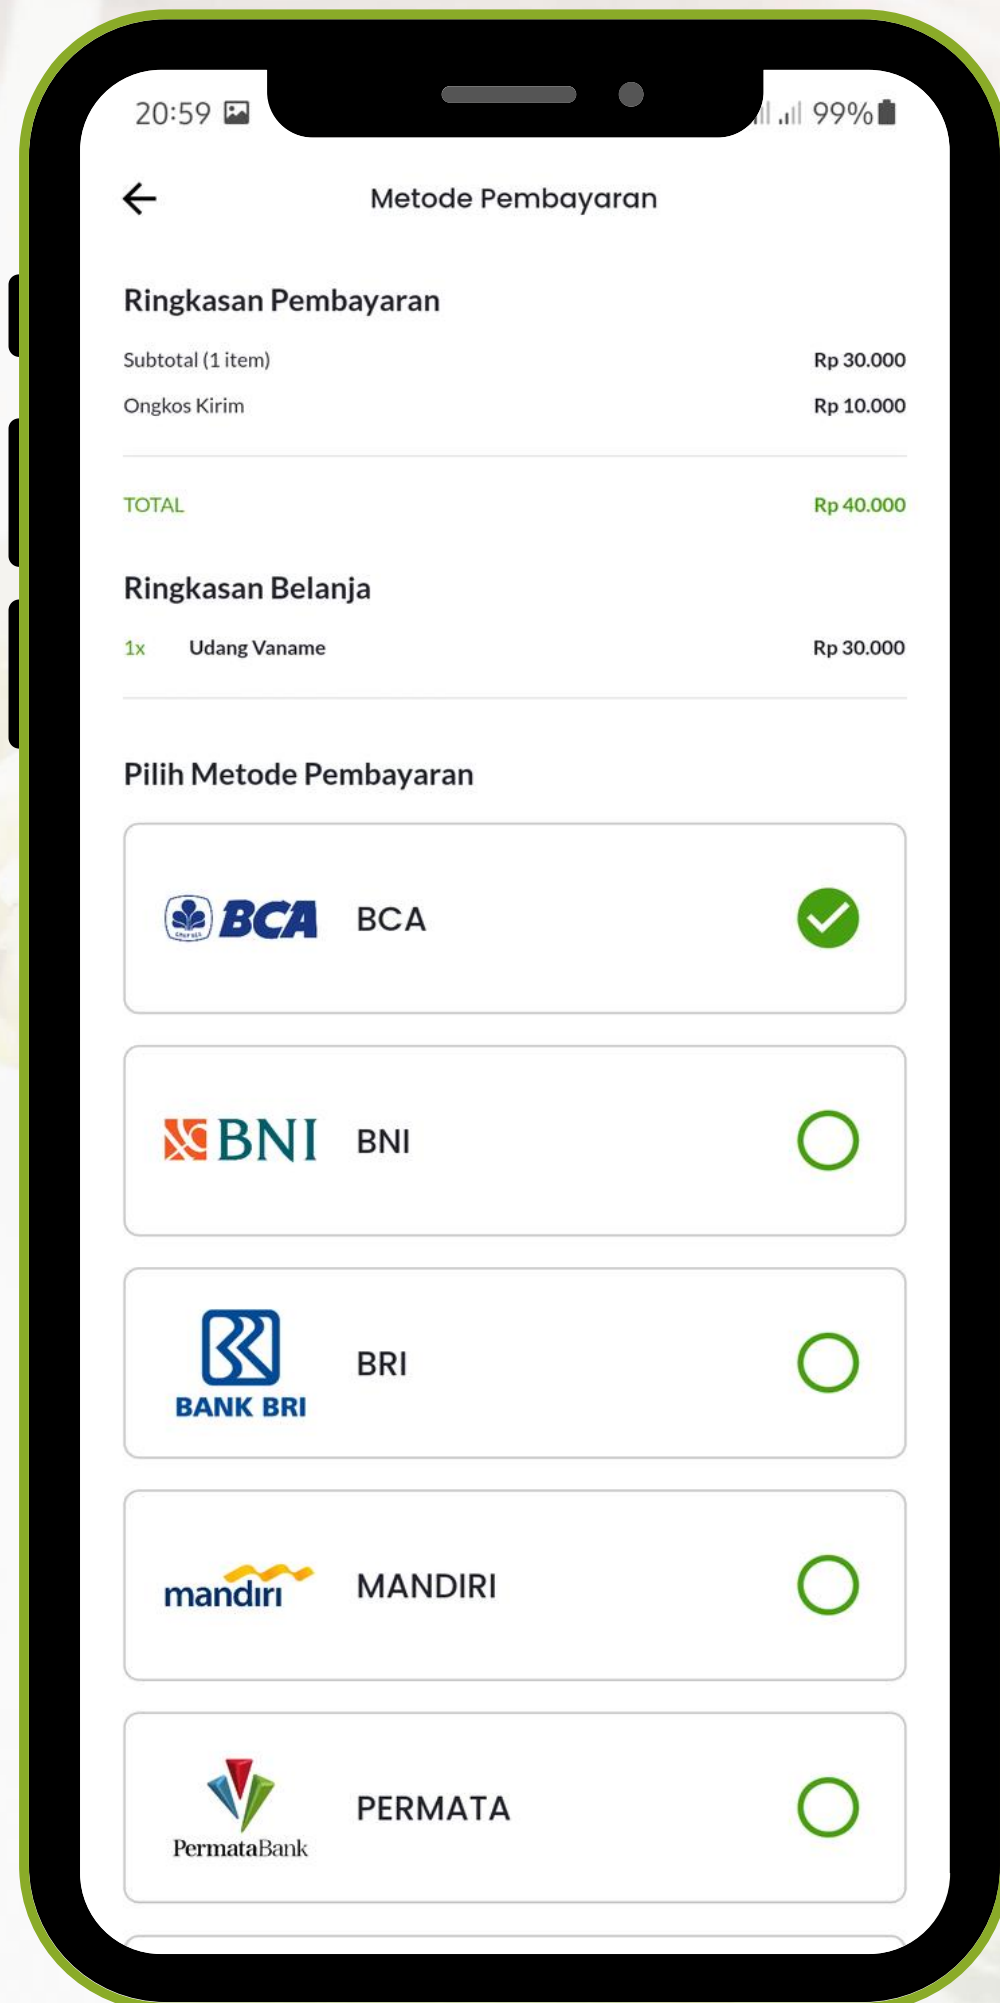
20:59

99%

Metode Pembayaran

Ringkasan Pembayaran

Subtotal (1 item) Rp 30.000

Ongkos Kirim Rp 10.000

TOTAL Rp 40.000

Ringkasan Belanja

1x Udang Vaname Rp 30.000

Pilih Metode Pembayaran

BCA BCA

BNI BNI

BANK BRI BRI

mandiri MANDIRI

PermataBank PERMATA